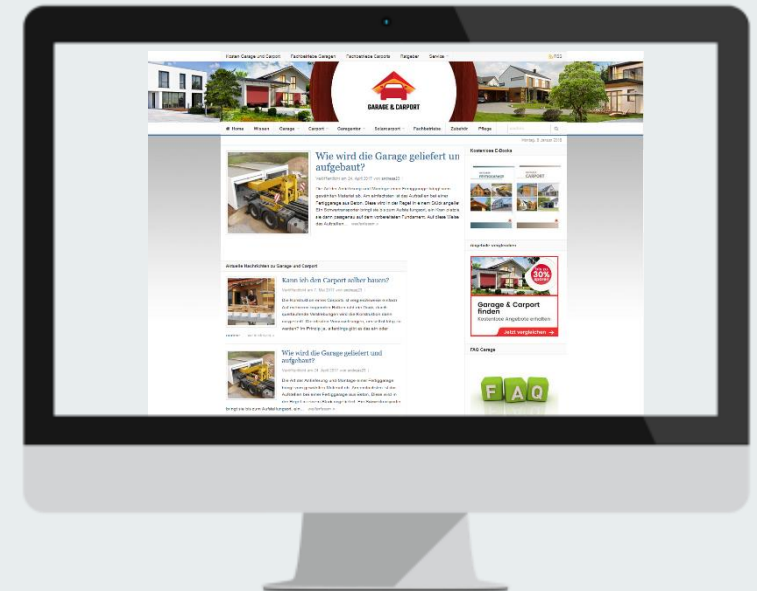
Kosten Garage und Carport Fachbetriebe Garagen Fachbetriebe Carports Ratgeber Service RSS

GARAGE & CARPORT

Home Wissen Garage Carport Gartenhaus Solarcarport Fachbetriebe Zubehör Pflege

Wie wird die Garage geliefert und aufgebaut?

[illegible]

Kostenlose E-Books

Angebote vergleichen

30%

Garage & Carport finden

Kostenlose Angebote erhalten

Jetzt vergleichen →

FAQ Garage

FAQ

Aktuelle Nachrichten zu Garage und Carport

Kann ich den Carport selber bauen?

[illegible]

Wie wird die Garage geliefert und aufgebaut?

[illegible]